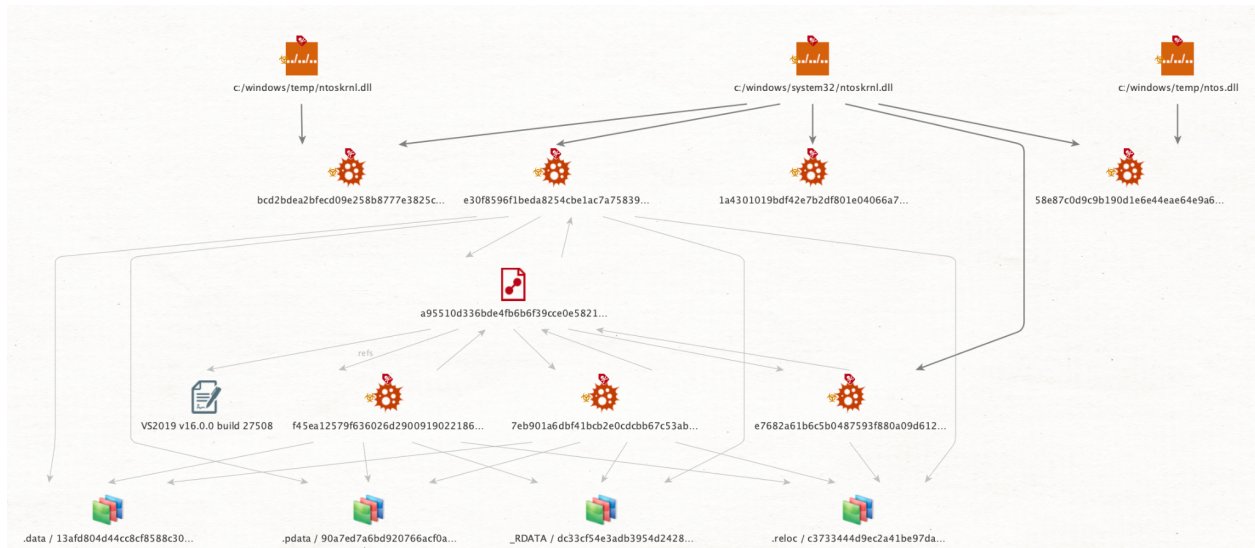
c:/windows/temp/ntoskrnl.dll

c:/windows/system32/ntoskrnl.dll

c:/windows/temp/ntos.dll

bcd2bdea2bfecd09e258b8777e3825c...

e30f8596f1beda8254cbe1ac7a75839...

1a4301019bdf42e7b2df801e04066a7...

58e87c0d9c9b190d1e6e44eae64e9a6...

a95510d336bde4fb6b6f39cce0e5821...

refs

VS2019 v16.0.0 build 27508

f45ea12579f636026d2900919022186...

7eb901a6dbf41bcb2e0cdcbb67c53ab...

e7682a61b6c5b0487593f880a09d612...

.data / 13afd804d44cc8cf8588c30...

.pdata / 90a7ed7a6bd920766acf0a...

_RDATA / dc33cf54e3adb3954d2428...

.reloc / c3733444d9ec2a41be97da...